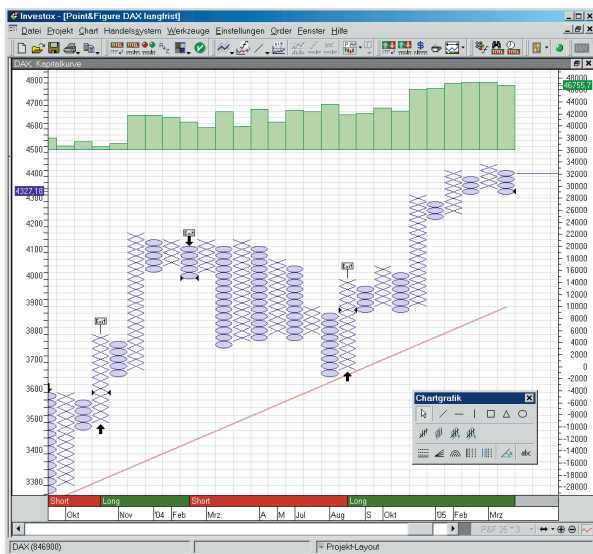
Investox - [Point&Figure DAX langfrist]

Datei Projekt Chart Handelssystem Werkzeuge Einstellungen Order Fenster Hilfe

DAX Kapitalkurve

4800
4700
4600
4500
4400
4327.18
4300
4200
4100
4000
3900
3800
3700
3600
3500
3400
3300

46755.7
46000
44000
42000
40000
38000
36000
34000
32000
30000
28000
26000
24000
22000
20000
18000
16000
14000
12000
10000
8000
6000
4000
2000
0
-2000
-4000
-6000
-8000
-10000
-12000
-14000
-16000
-18000
-20000

Chartgrafik

abc

Short Long Short Long

Okt Nov '04 Feb Mrz A M Jul Aug S Okt '05 Feb Mrz

P&F 25 * 3

DAX (846900)
Projekt-Layout